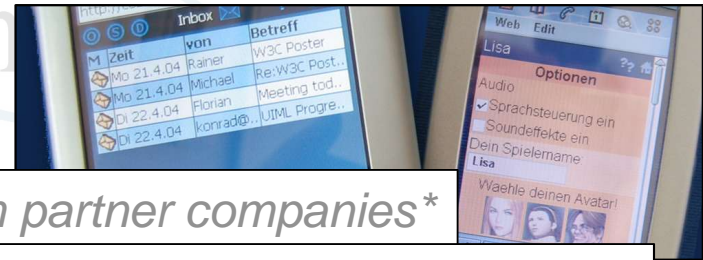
http://

Inbox

| M | Zeit | von | Betreff |
|---|---|---|---|
| | Mo 21.4.04 | Rainer | W3C Poster |
| | Mo 21.4.04 | Michael | Re:W3C Post.. |
| | Di 22.4.04 | Florian | Meeting tod.. |
| | Di 22.4.04 | konrad@.. | UIML Progre.. |

Web Edit

Lisa

Optionen

Audio

Sprachsteuerung ein

Soundeffekte ein

Dein Spielername

Lisa

Waehle deinen Avatar!

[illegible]n partner companies*